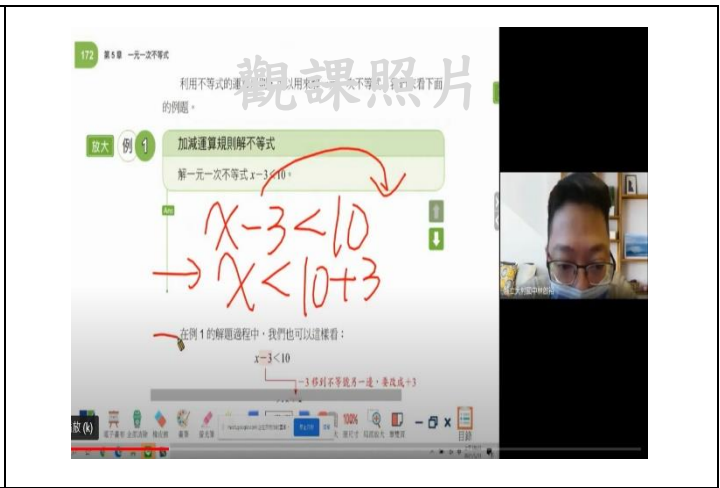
172 第5章 一元一次不等式

觀課照片

利用不等式的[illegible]以用來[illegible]不等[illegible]看下面的例題。

放大 例 1

加減運算規則解不等式

解一元一次不等式 $x-3<10$。

Ans

$x-3<10$

$x<10+3$

在例 1 的解題過程中，我們也可以這樣看：

$x-3<10$

−3 移到不等號另一邊，要改成 +3

100%

目錄